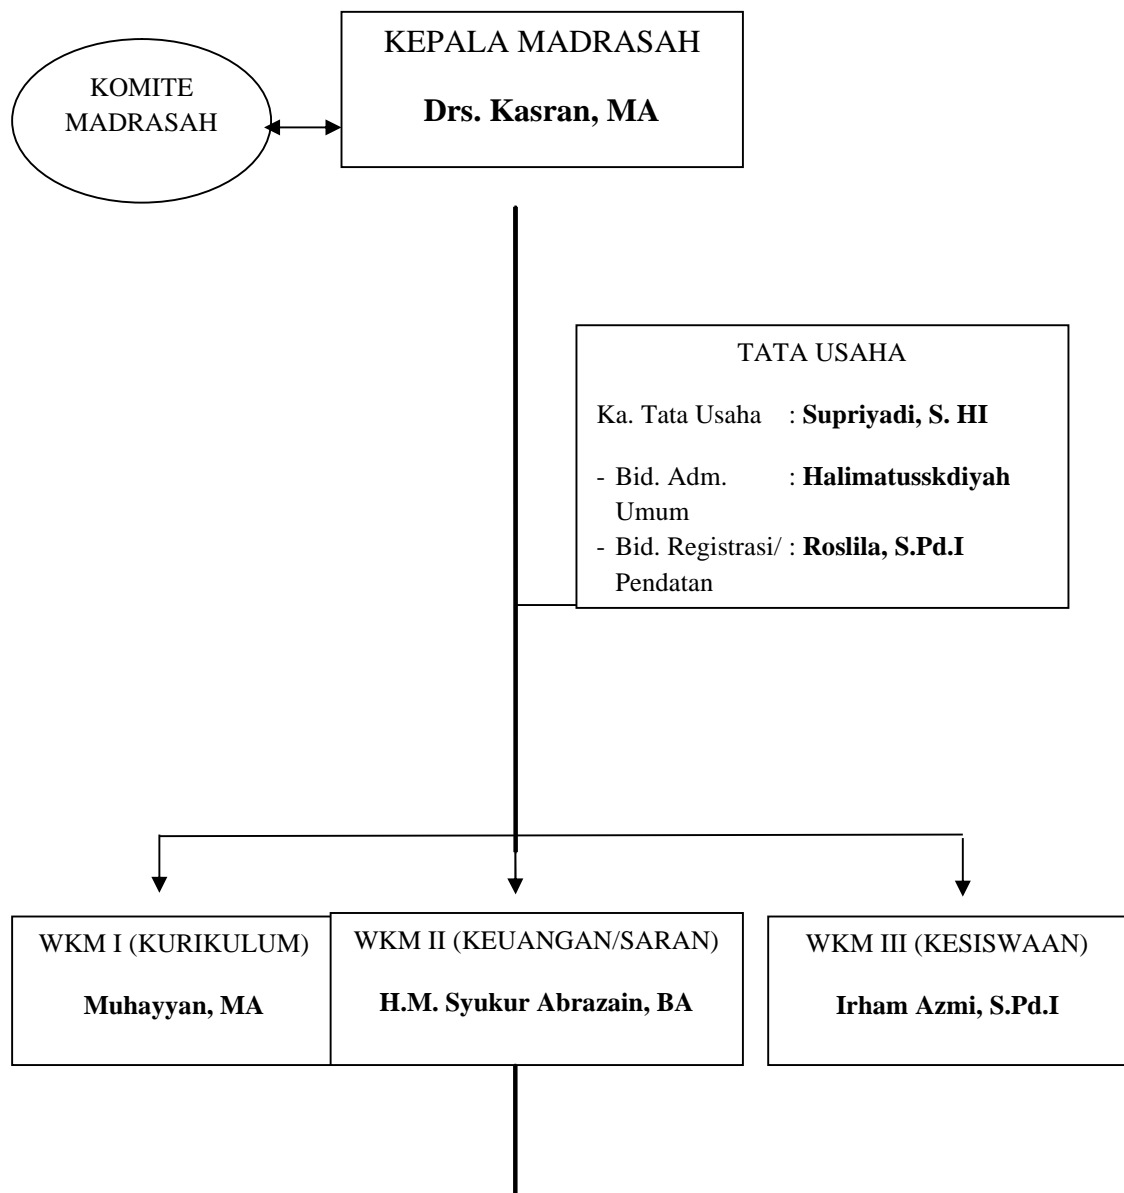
KOMITE MADRASAH

KEPALA MADRASAH

**Drs. Kasran, MA**

TATA USAHA

Ka. Tata Usaha : **Supriyadi, S. HI**

- Bid. Adm. Umum : **Halimatusskdiyah**
- Bid. Registrasi/ Pendatan : **Roslila, S.Pd.I**

WKM I (KURIKULUM)

**Muhayyan, MA**

WKM II (KEUANGAN/SARAN)

**H.M. Syukur Abrazain, BA**

WKM III (KESISWAAN)

**Irham Azmi, S.Pd.I**